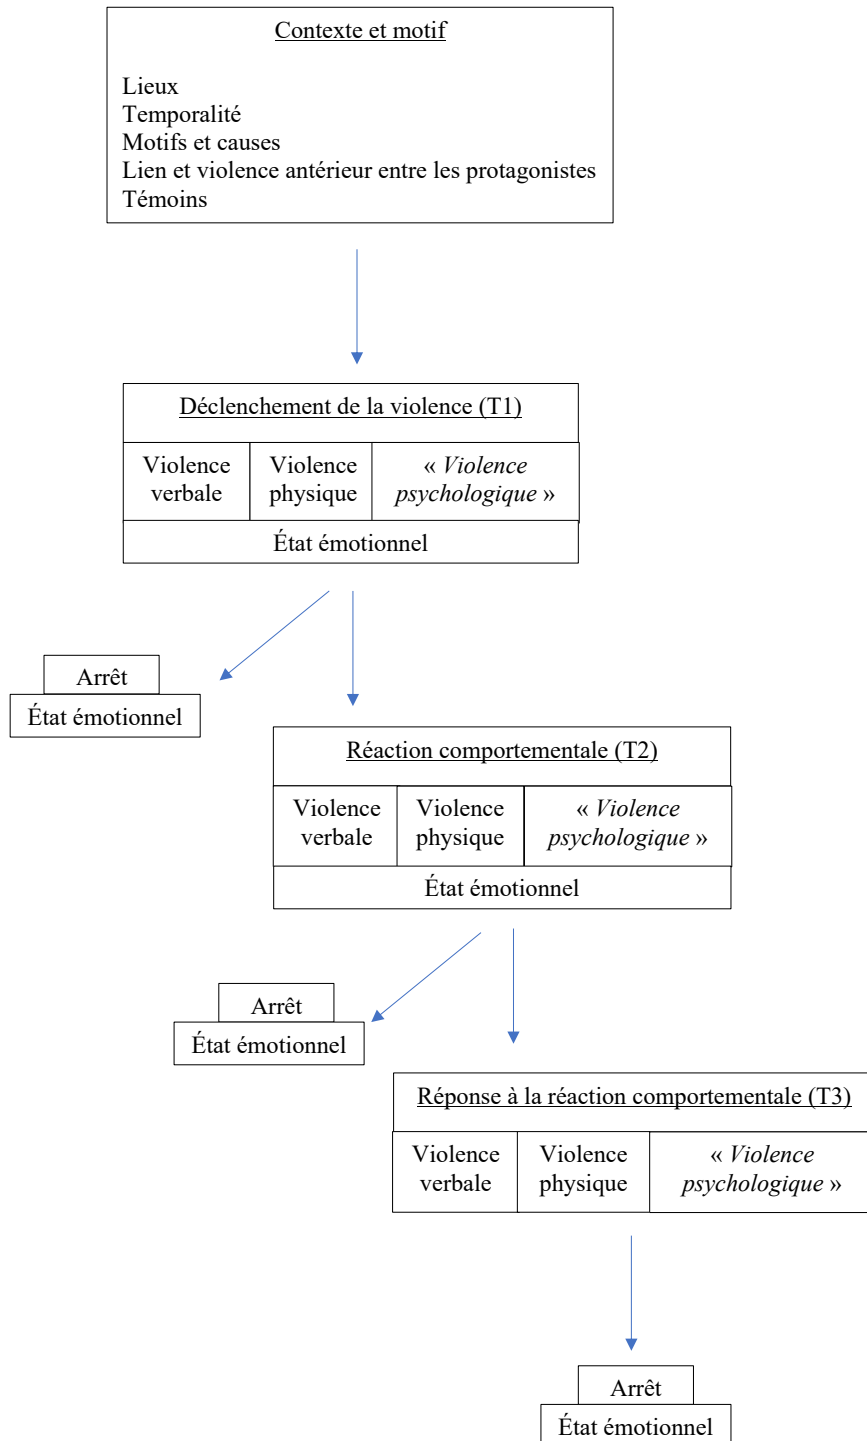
Contexte et motif

Lieux
Temporalité
Motifs et causes
Lien et violence antérieur entre les protagonistes
Témoins

Déclenchement de la violence (T1)

| Violence verbale | Violence physique | « *Violence psychologique* » |
|---|---|---|

État émotionnel

Arrêt
État émotionnel

Réaction comportementale (T2)

| Violence verbale | Violence physique | « *Violence psychologique* » |
|---|---|---|

État émotionnel

Arrêt
État émotionnel

Réponse à la réaction comportementale (T3)

| Violence verbale | Violence physique | « *Violence psychologique* » |
|---|---|---|

Arrêt
État émotionnel